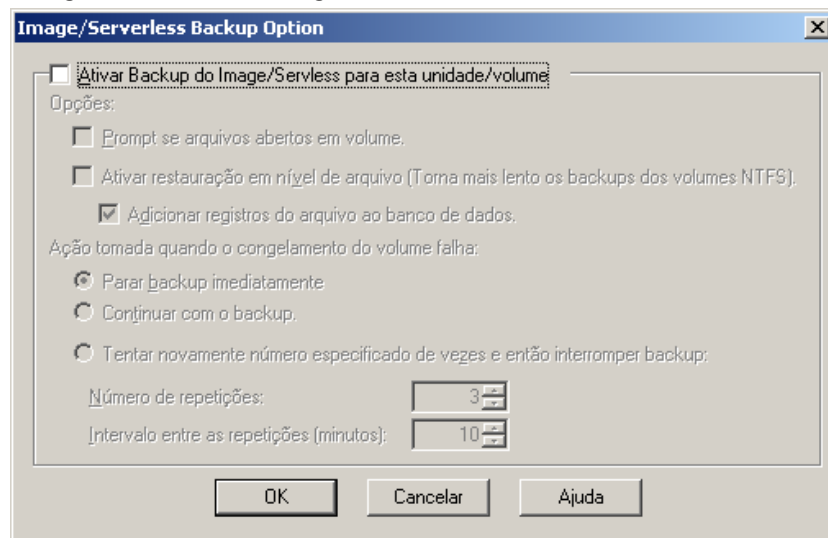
Image/Serverless Backup Option

×

Ativar Backup do Image/Servless para esta unidade/volume

Opções:

Prompt se arquivos abertos em volume.

Ativar restauração em nível de arquivo (Torna mais lento os backups dos volumes NTFS).

Adicionar registros do arquivo ao banco de dados.

Ação tomada quando o congelamento do volume falha:

Parar backup imediatamente

Continuar com o backup.

Tentar novamente número especificado de vezes e então interromper backup:

Número de repetições: 3

Intervalo entre as repetições (minutos): 10

OK

Cancelar

Ajuda